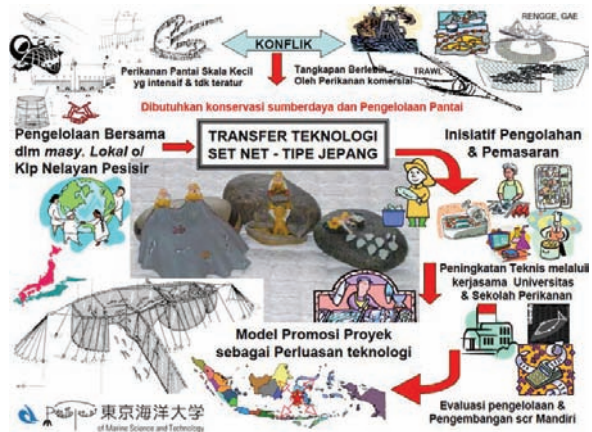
RENGGE, GAE

KONFLIK

Perikanan Pantai Skala Kecil yg intensif & tdk teratur

Tangkapan Berlebih Oleh Perikanan komersial

TRAWL

Dibutuhkan konservasi sumberdaya dan Pengelolaan Pantai

Pengelolaan Bersama dlm *masy. Lokal* o/ Klp Nelayan Pesisir

TRANSFER TEKNOLOGI SET NET - TIPE JEPANG

Inisiatif Pengolahan & Pemasaran

Peningkatan Teknis melalui kerjasama Universitas & Sekolah Perikanan

Model Promosi Proyek sebagai Perluasan teknologi

Evaluasi pengelolaan & Pengembangan scr Mandiri

東京海洋大学
of Marine Science and Technology